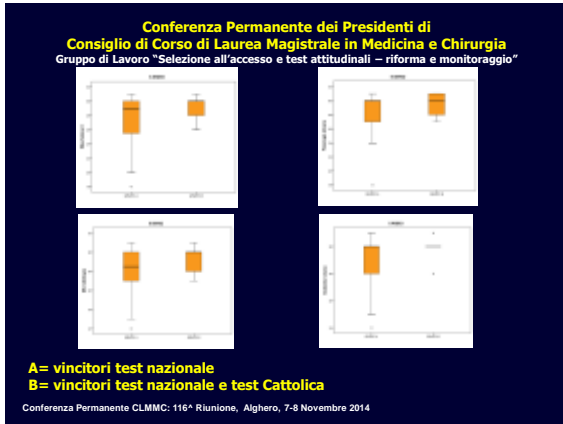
Conferenza Permanente dei Presidenti di
Consiglio di Corso di Laurea Magistrale in Medicina e Chirurgia
Gruppo di Lavoro "Selezione all'accesso e test attitudinali – riforma e monitoraggio"

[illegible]

A= vincitori test nazionale
B= vincitori test nazionale e test Cattolica

Conferenza Permanente CLMMC: 116^ Riunione, Alghero, 7-8 Novembre 2014